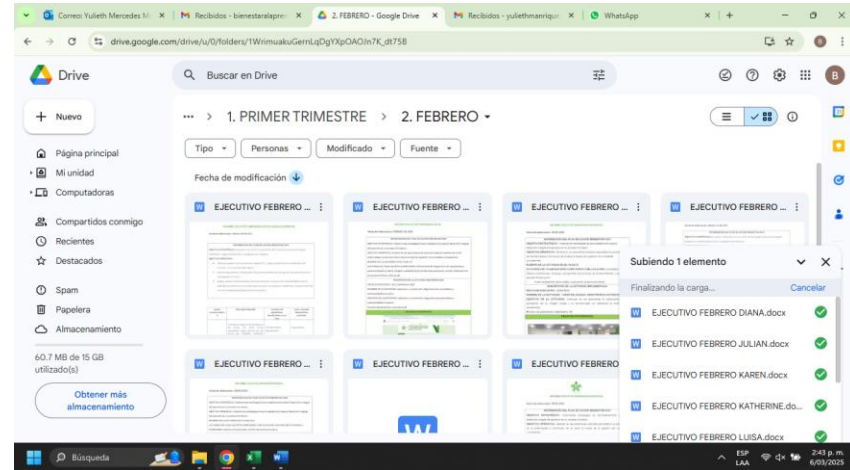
Correo: Yulieth Mercedes M ×
Recibidos - bienestaralapre ×
2. FEBRERO - Google Drive ×
Recibidos - yuliethmanriqu ×
WhatsApp ×

drive.google.com/drive/u/0/folders/1WrimuakuGernLqDgYXpOAOJn7K_dt75B

Drive

Buscar en Drive

+ Nuevo

Página principal
Mi unidad
Computadoras
Compartidos conmigo
Recientes
Destacados
Spam
Papelera
Almacenamiento

60.7 MB de 15 GB utilizado(s)

Obtener más almacenamiento

... > 1. PRIMER TRIMESTRE > 2. FEBRERO

Tipo
Personas
Modificado
Fuente

Fecha de modificación

EJECUTIVO FEBRERO ...
EJECUTIVO FEBRERO ...
EJECUTIVO FEBRERO ...
EJECUTIVO FEBRERO ...
EJECUTIVO FEBRERO ...
EJECUTIVO FEBRERO ...
EJECUTIVO FEBRERO

Subiendo 1 elemento

Finalizando la carga...
Cancelar

EJECUTIVO FEBRERO DIANA.docx
EJECUTIVO FEBRERO JULIAN.docx
EJECUTIVO FEBRERO KAREN.docx
EJECUTIVO FEBRERO KATHERINE.do...
EJECUTIVO FEBRERO LUISA.docx

Búsqueda

ESP LAA
2:43 p. m.
6/03/2025